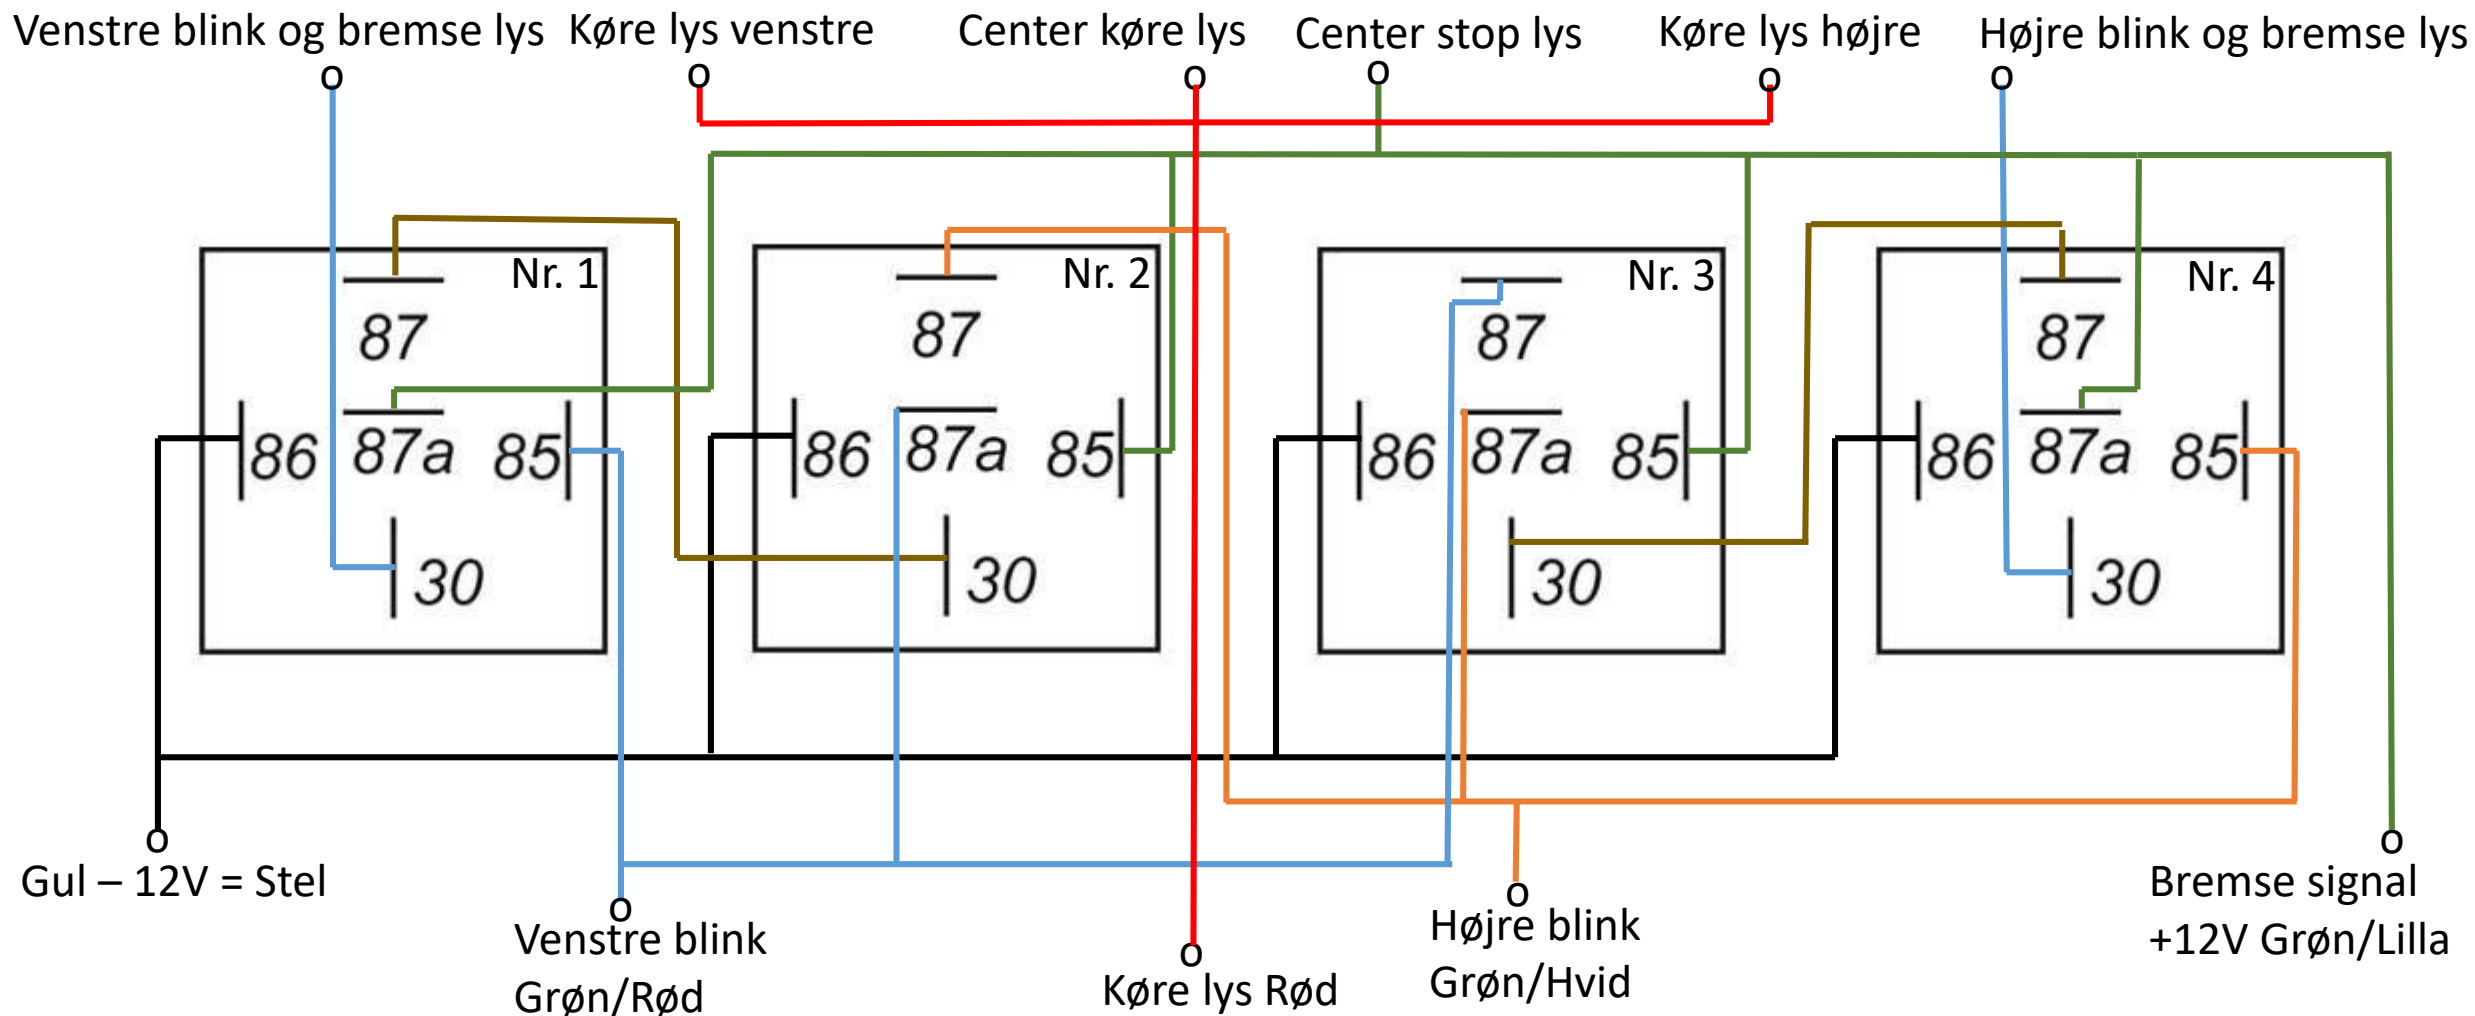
Venstre blink og bremse lys Køre lys venstre Center køre lys Center stop lys Køre lys højre Højre blink og bremse lys

Nr. 1
87
86 87a 85
30

Nr. 2
87
86 87a 85
30

Nr. 3
87
86 87a 85
30

Nr. 4
87
86 87a 85
30

Gul – 12V = Stel

Venstre blink Grøn/Rød

Køre lys Rød

Højre blink Grøn/Hvid

Bremse signal +12V Grøn/Lilla